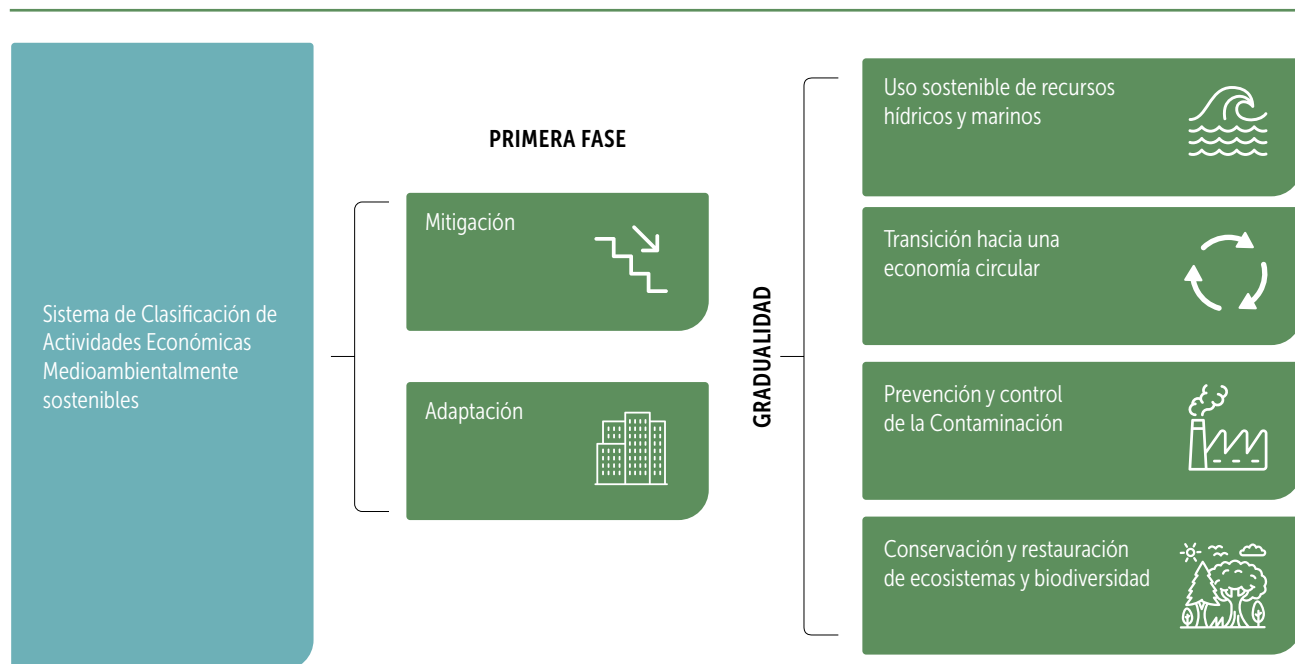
Sistema de Clasificación de Actividades Económicas Medioambientalmente sostenibles

PRIMERA FASE

Mitigación

Adaptación

GRADUALIDAD

Uso sostenible de recursos hídricos y marinos

Transición hacia una economía circular

Prevención y control de la Contaminación

Conservación y restauración de ecosistemas y biodiversidad